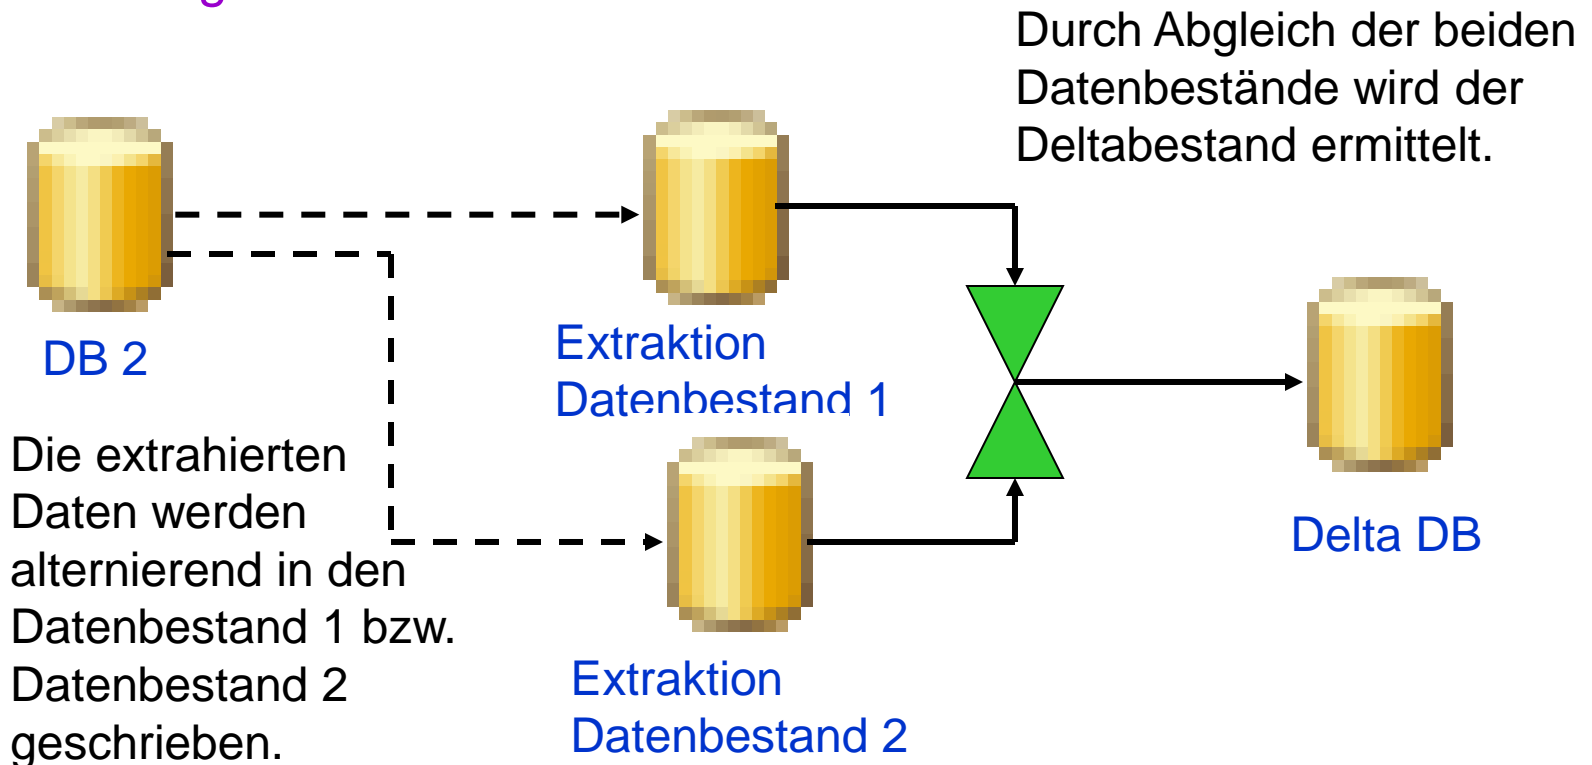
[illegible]

Durch Abgleich der beiden Datenbestände wird der Deltabestand ermittelt.

DB 2

Extraktion Datenbestand 1

Die extrahierten Daten werden alternierend in den Datenbestand 1 bzw. Datenbestand 2 geschrieben.

Extraktion Datenbestand 2

Delta DB